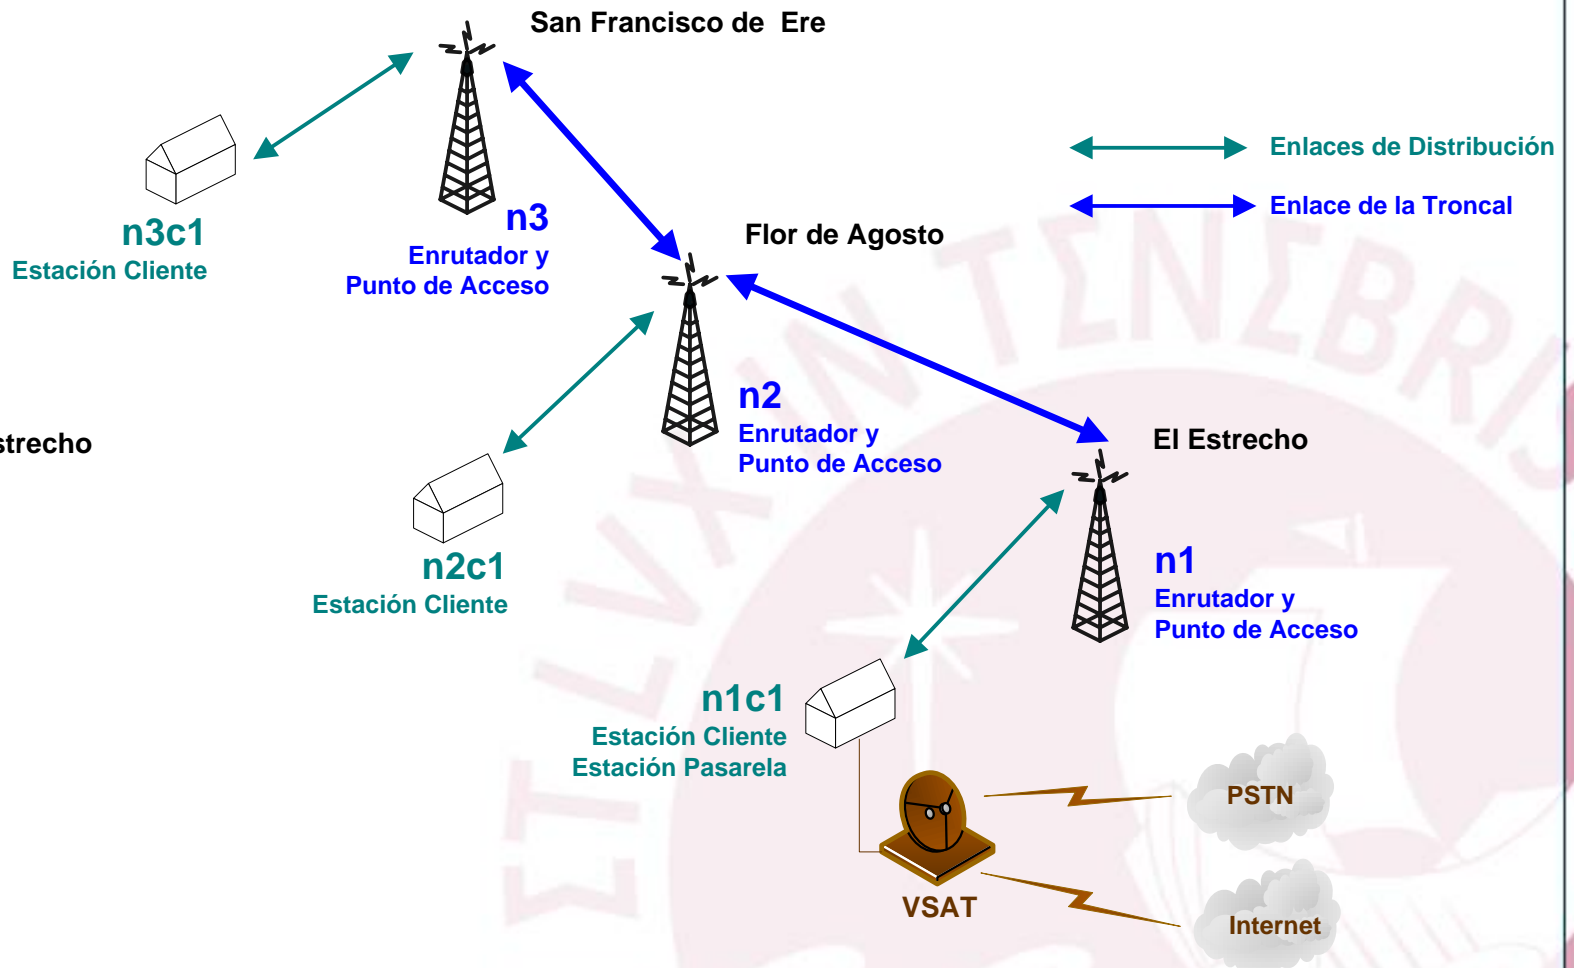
San Francisco de Ere

Enlaces de Distribución

Enlace de la Troncal

n3c1
Estación Cliente

n3
Enrutador y
Punto de Acceso

Flor de Agosto

strecho

n2
Enrutador y
Punto de Acceso

El Estrecho

n2c1
Estación Cliente

n1
Enrutador y
Punto de Acceso

n1c1
Estación Cliente
Estación Pasarela

PSTN

VSAT

Internet